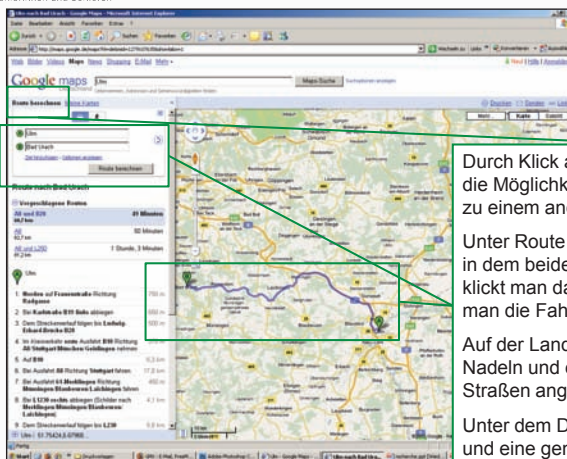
Ulm nach Bad Urach - Google Maps - Microsoft Internet Explorer

Datei Bearbeiten Ansicht Favoriten Extras ?

Zurück Suchen Favoriten

Adresse http://maps.google.de/maps?f=d&hl=de

Web Bilder Videos Maps News Shopping E-Mail Mehr

Google maps Ulm Maps-Suche

Route berechnen Meine Karten

Ulm

Bad Urach

Route berechnen

Route nach Bad Urach

Vorgeschlagene Routen

A8 und B28 41 Minuten

A8 50 Minuten

A8 und L250 1 Stunde, 3 Minuten

Ulm

1. Nordost auf Frauenstraße Richtung Radgasse

2. Bei Karlstraße/B10 links abbiegen

3. Dem Streckenverlauf folgen bis Ludwig-Erhard-Brücke/B28

4. Im Kreisverkehr erste Ausfahrt B10 Richtung A8/Stuttgart/München/Geislingen nehmen

5. Auf B10

6. Bei Ausfahrt 58 Richtung Stuttgart fahren

7. Bei Ausfahrt 61-Mühlingen Richtung Münsingen/Blaubeuren/Laichingen fahren

8. Bei L1230 rechts abbiegen (Schilder nach Merklingen/Münsingen/Blaubeuren/Laichingen)

9. Dem Streckenverlauf folgen bis L230

Ulm

Drucken Senden Link

Mehr Karte Satellit

Durch Klick a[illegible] die Möglichk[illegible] zu einem and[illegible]

Unter Route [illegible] in dem beide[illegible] klickt man da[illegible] man die Fah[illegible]

Auf der Land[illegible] Nadeln und e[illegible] Straßen ang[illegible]

Unter dem D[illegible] und eine ger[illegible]

Start Fertig